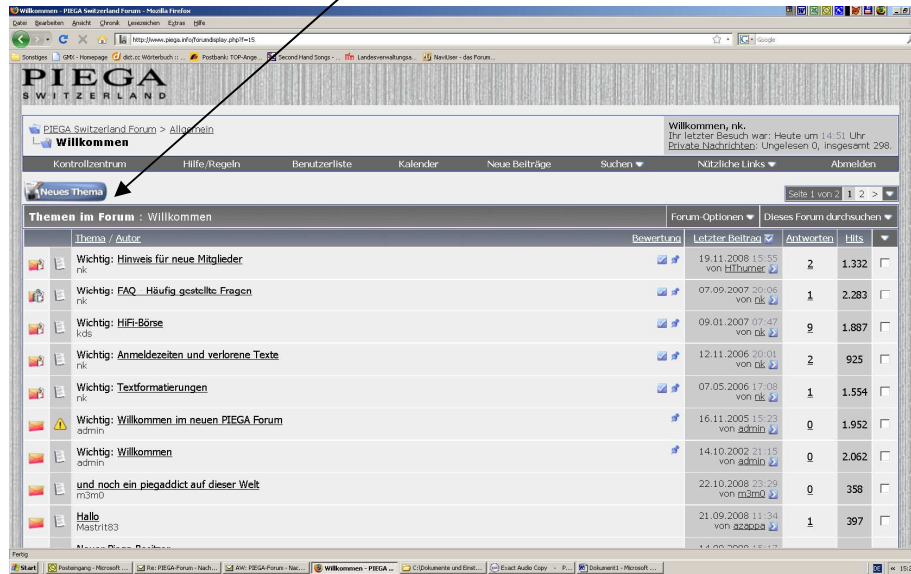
Willkommen - PIEGA Switzerland Forum - Mozilla Firefox
Datei Bearbeiten Ansicht Chronik Lesezeichen Extras Hilfe
http://www.piega.info/forumdisplay.php?f=15
Google
Sonstiges GMX - Homepage dict.cc Wörterbuch :: ... Postbank: TOP-Ange... Second Hand Songs - ... Landesverwaltungsa... NaviUser - das Forum...

PIEGA
SWITZERLAND

PIEGA Switzerland Forum > Allgemein
Willkommen

Willkommen, nk.
Ihr letzter Besuch war: Heute um 14:51 Uhr
Private Nachrichten: Ungelesen 0, insgesamt 298.

Kontrollzentrum | Hilfe/Regeln | Benutzerliste | Kalender | Neue Beiträge | Suchen | Nützliche Links | Abmelden

Neues Thema

Seite 1 von 2 1 2 >

Themen im Forum : Willkommen
Forum-Optionen | Dieses Forum durchsuchen

| Thema / Autor | Bewertung | Letzter Beitrag | Antworten | Hits |
|---|---|---|---|---|
| Wichtig: Hinweis für neue Mitglieder nk | | 19.11.2008 15:55 von HThumer | 2 | 1.332 |
| Wichtig: FAQ Häufig gestellte Fragen nk | | 07.09.2007 20:06 von nk | 1 | 2.283 |
| Wichtig: HiFi-Börse kds | | 09.01.2007 07:47 von nk | 9 | 1.887 |
| Wichtig: Anmeldezeiten und verlorene Texte nk | | 12.11.2006 20:01 von nk | 2 | 925 |
| Wichtig: Textformatierungen nk | | 07.05.2006 17:08 von nk | 1 | 1.554 |
| Wichtig: Willkommen im neuen PIEGA Forum admin | | 16.11.2005 15:23 von admin | 0 | 1.952 |
| Wichtig: Willkommen admin | | 14.10.2002 21:15 von admin | 0 | 2.062 |
| und noch ein piegaddict auf dieser Welt m3m0 | | 22.10.2008 23:29 von m3m0 | 0 | 358 |
| Hallo Mastrit83 | | 21.09.2008 11:34 von azappa | 1 | 397 |

Fertig
Start | Posteingang - Microsoft ... | Re: PIEGA-Forum - Nach... | AW: PIEGA-Forum - Nac... | Willkommen - PIEGA ... | C:\Dokumente und Einst... | Exact Audio Copy - P... | Dokument1 - Microsoft ...